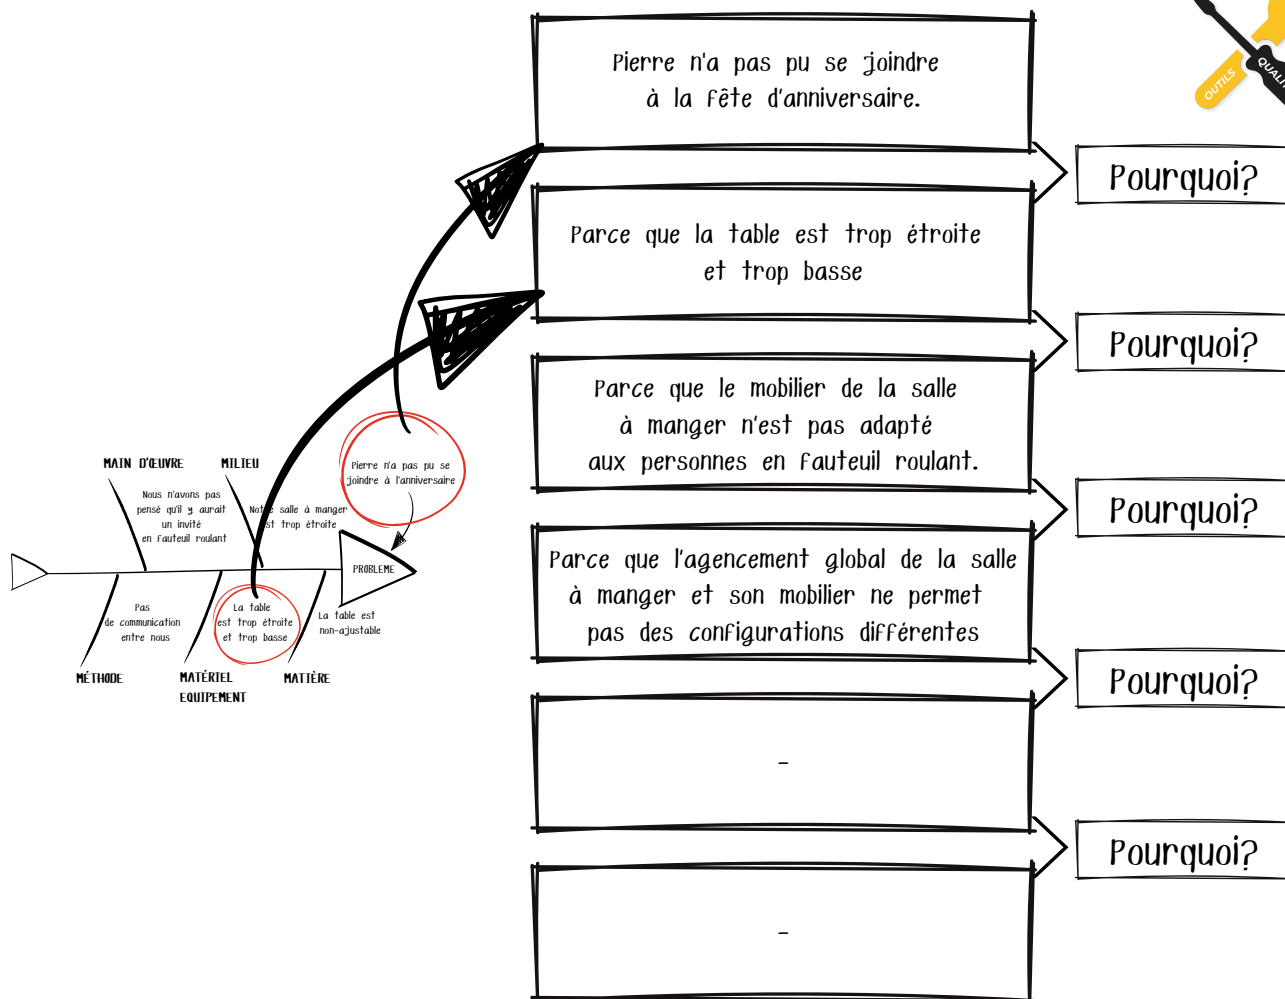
OUTILS
QUALI

MAIN D'ŒUVRE

MILIEU

Nous n'avons pas pensé qu'il y aurait un invité en fauteuil roulant

Notre salle à manger est trop étroite

Pierre n'a pas pu se joindre à l'anniversaire

PROBLEME

Pas de communication entre nous

La table est trop étroite et trop basse

La table est non-ajustable

MÉTHODE

MATÉRIEL EQUIPEMENT

MATTIÈRE

Pierre n'a pas pu se joindre à la fête d'anniversaire.

Pourquoi?

Parce que la table est trop étroite et trop basse

Pourquoi?

Parce que le mobilier de la salle à manger n'est pas adapté aux personnes en fauteuil roulant.

Pourquoi?

Parce que l'agencement global de la salle à manger et son mobilier ne permet pas des configurations différentes

Pourquoi?

-

Pourquoi?

-